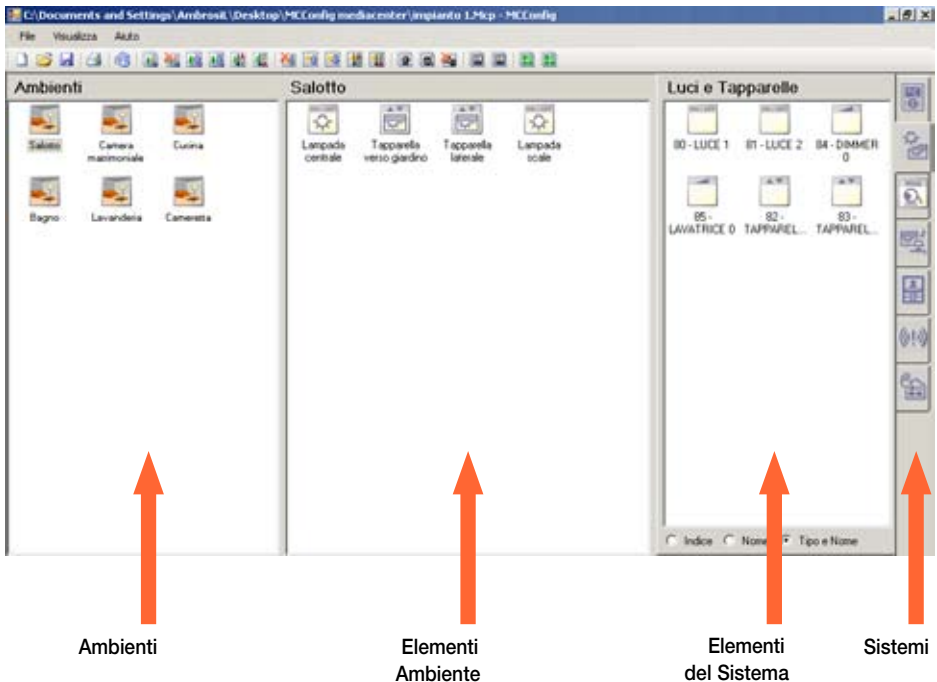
C:\Documents and Settings\Ambrosit\Desktop\MCConfig mediacenter\impianto 1.Mcp - MCConfig

File Visualizza Aiuto

Ambienti

Salotto
Camera matrimoniale
Cucina
Bagno
Lavanderia
Cameretta

Salotto

Lampada centrale
Tapparella verso giardino
Tapparella laterale
Lampada scale

Luci e Tapparelle

80 - LUCE 1
81 - LUCE 2
84 - DIMMER 0
85 - LAVATRICE 0
82 - TAPPAREL...
83 - TAPPAREL...

Indice Nome Tipo e Nome

Ambienti

Elementi Ambiente

Elementi del Sistema

Sistemi